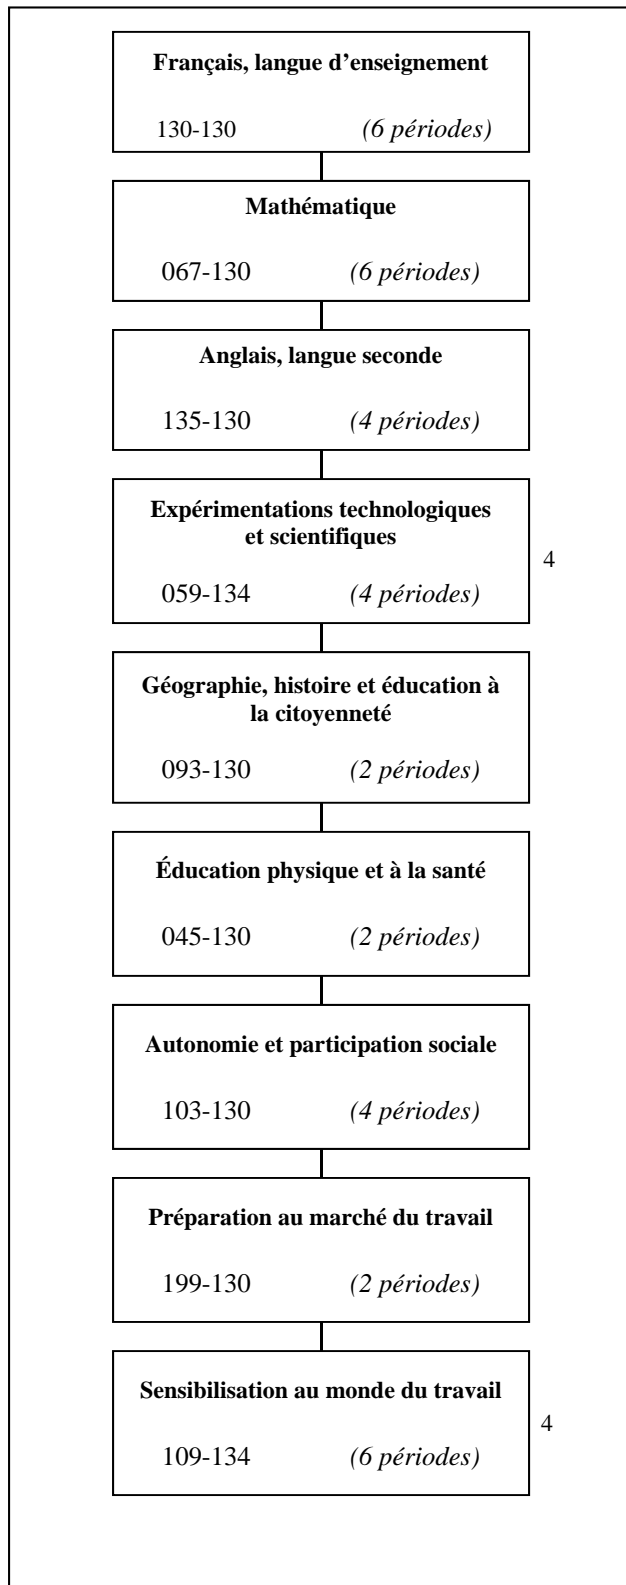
**Français, langue d'enseignement**

130-130 *(6 périodes)*

**Mathématique**

067-130 *(6 périodes)*

**Anglais, langue seconde**

135-130 *(4 périodes)*

**Expérimentations technologiques et scientifiques**

059-134 *(4 périodes)*

4

**Géographie, histoire et éducation à la citoyenneté**

093-130 *(2 périodes)*

**Éducation physique et à la santé**

045-130 *(2 périodes)*

**Autonomie et participation sociale**

103-130 *(4 périodes)*

**Préparation au marché du travail**

199-130 *(2 périodes)*

**Sensibilisation au monde du travail**

109-134 *(6 périodes)*

4